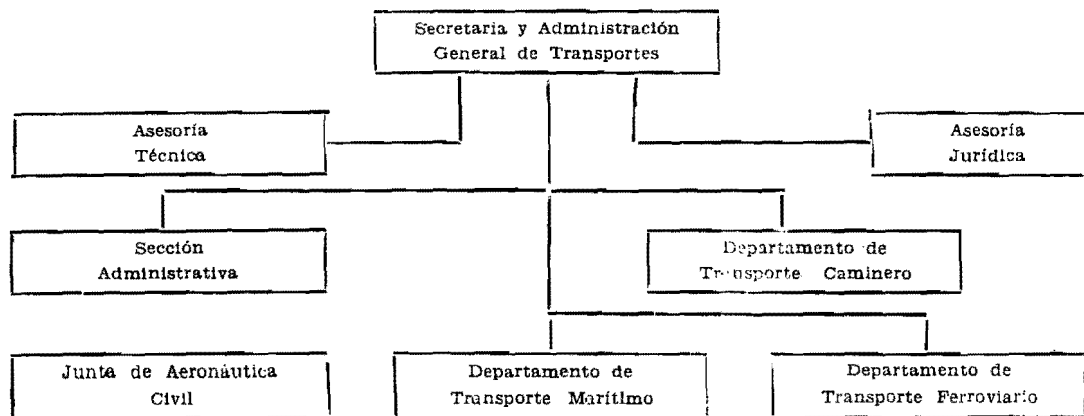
Secretaria y Administración General de Transportes

Asesoría Técnica

Asesoría Jurídica

Sección Administrativa

Departamento de Transporte Caminero

Junta de Aeronáutica Civil

Departamento de Transporte Marítimo

Departamento de Transporte Ferroviario